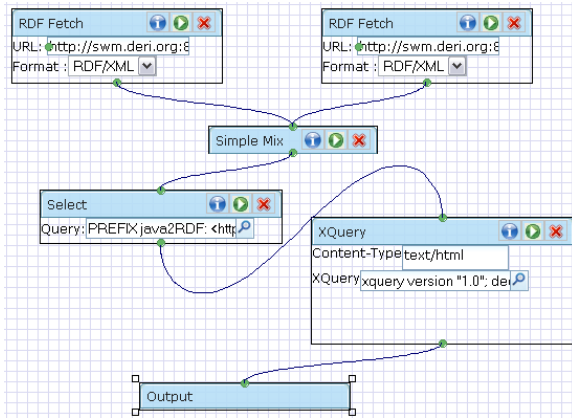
RDF Fetch
URL: http://swm.deri.org:8
Format : RDF/XML

RDF Fetch
URL: http://swm.deri.org:8
Format : RDF/XML

Simple Mix

Select
Query: PREFIX java2RDF: <http

XQuery
Content-Type text/html
XQuery xquery version "1.0"; de

Output